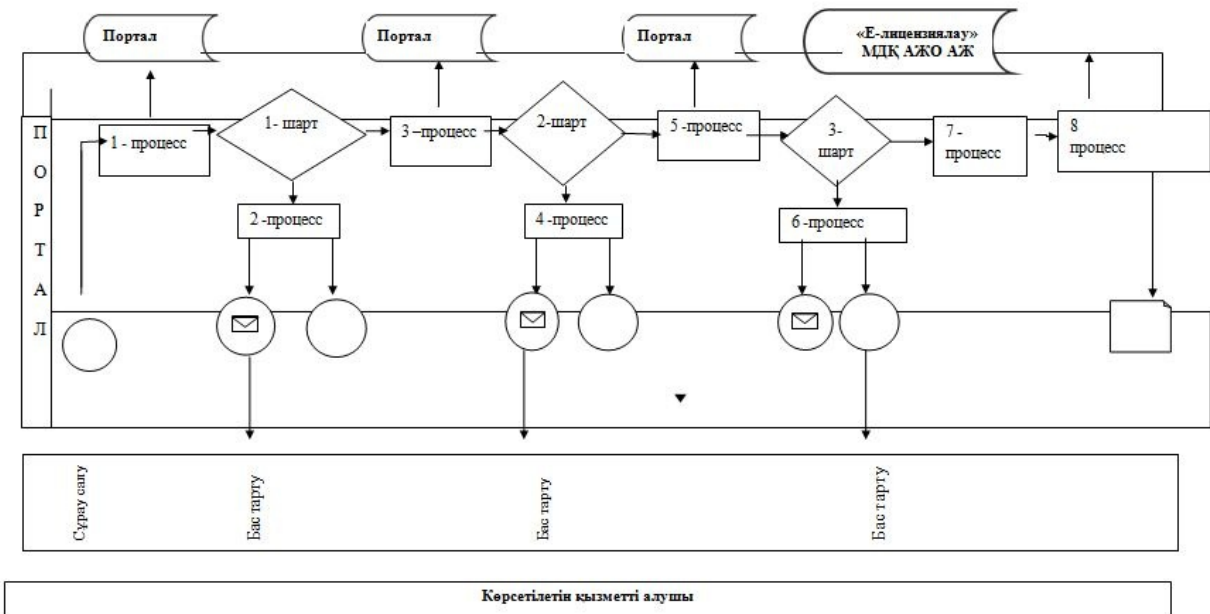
Портал

Портал

Портал

«Е-лицензиялау» МДҚ АЖО АЖ

П
О
Р
Т
А
Л

1 - процесс

1- шарт

3 –процесс

2-шарт

5 -процесс

3-шарт

7 -процесс

8 процесс

2 -процесс

4 -процесс

6 -процесс

Сұрау салу

Бас тарту

Бас тарту

Бас тарту

Көрсетілетін қызметті алушы